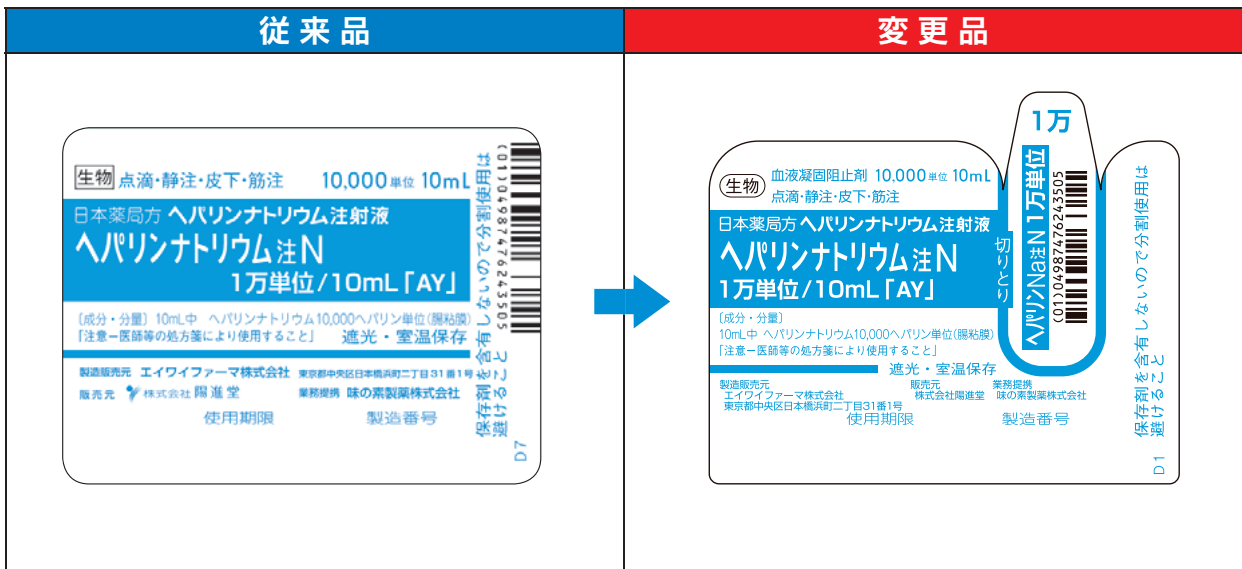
従来品

生物 点滴・静注・皮下・筋注 10,000単位 10mL

日本薬局方 ヘパリンナトリウム注射液
ヘパリンナトリウム注N
1万単位/10mL「AY」

〔成分・分量〕10mL中 ヘパリンナトリウム10,000ヘパリン単位(豚粘膜)
「注意ー医師等の処方箋により使用すること」 遮光・室温保存

製造販売元 エイワイファーマ株式会社 東京都中央区日本橋浜町二丁目31番1号
販売元 株式会社陽進堂 業務提携 味の素製薬株式会社
使用期限 製造番号

(01)04987476243505

保存剤を含有しないので分割使用は避けること

D7

変更品

生物 血液凝固阻止剤 10,000単位 10mL
点滴・静注・皮下・筋注

日本薬局方 ヘパリンナトリウム注射液
ヘパリンナトリウム注N
1万単位/10mL「AY」

〔成分・分量〕
10mL中 ヘパリンナトリウム10,000ヘパリン単位(豚粘膜)
「注意ー医師等の処方箋により使用すること」
遮光・室温保存

製造販売元 エイワイファーマ株式会社 東京都中央区日本橋浜町二丁目31番1号
販売元 株式会社陽進堂
業務提携 味の素製薬株式会社
使用期限 製造番号

切りとり

1万
ヘパリンNa注N 1万単位
(01)04987476243505

保存剤を含有しないので分割使用は避けること

D1